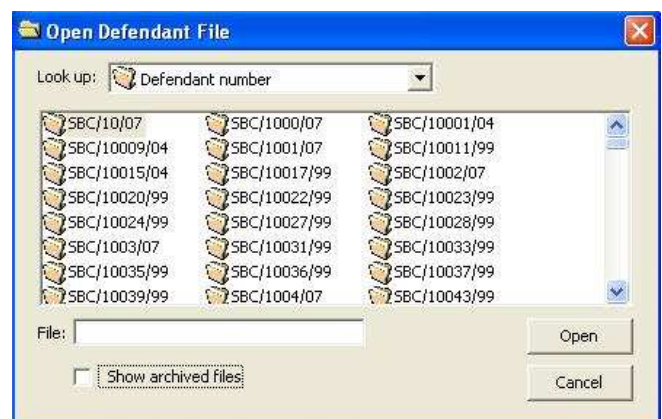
Open Defendant File

Look up: Defendant number

SBC/10/07
SBC/10009/04
SBC/10015/04
SBC/10020/99
SBC/10024/99
SBC/1003/07
SBC/10035/99
SBC/10039/99

SBC/1000/07
SBC/1001/07
SBC/10017/99
SBC/10022/99
SBC/10027/99
SBC/10031/99
SBC/10036/99
SBC/1004/07

SBC/10001/04
SBC/10011/99
SBC/1002/07
SBC/10023/99
SBC/10028/99
SBC/10033/99
SBC/10037/99
SBC/10043/99

File:

Open

Show archived files

Cancel